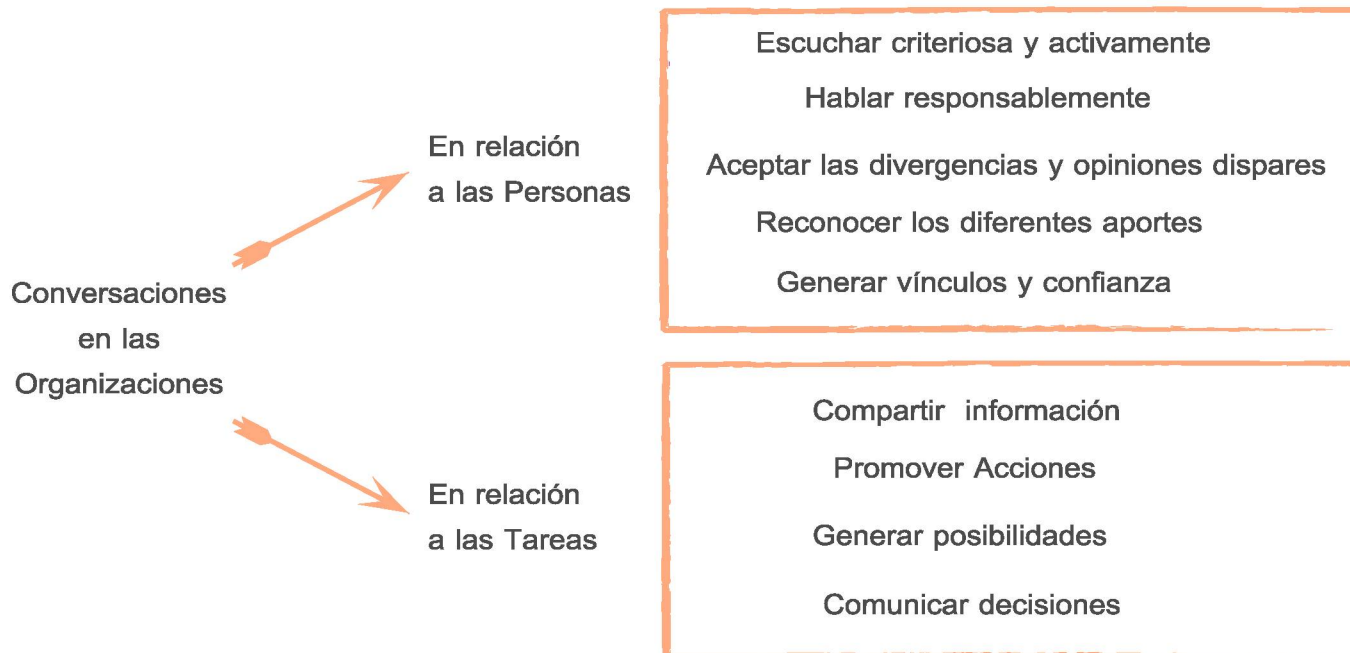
Conversaciones en las Organizaciones

En relación a las Personas

Escuchar criteriosa y activamente

Hablar responsablemente

Aceptar las divergencias y opiniones dispares

Reconocer los diferentes aportes

Generar vínculos y confianza

En relación a las Tareas

Compartir información

Promover Acciones

Generar posibilidades

Comunicar decisiones